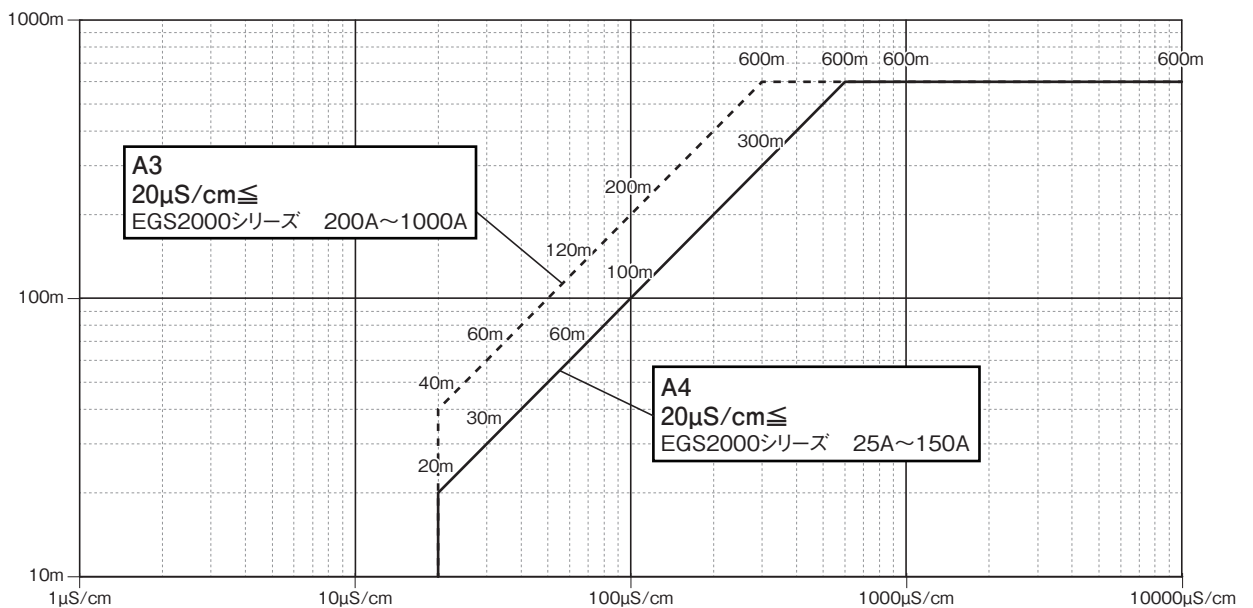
1000m

600m 600m 600m 600m

300m

A3
20μS/cm≦
EGS2000シリーズ 200A～1000A

200m

120m

100m

100m

60m 60m

40m

A4
20μS/cm≦
EGS2000シリーズ 25A～150A

30m

20m

10m

1μS/cm 10μS/cm 100μS/cm 1000μS/cm 10000μS/cm